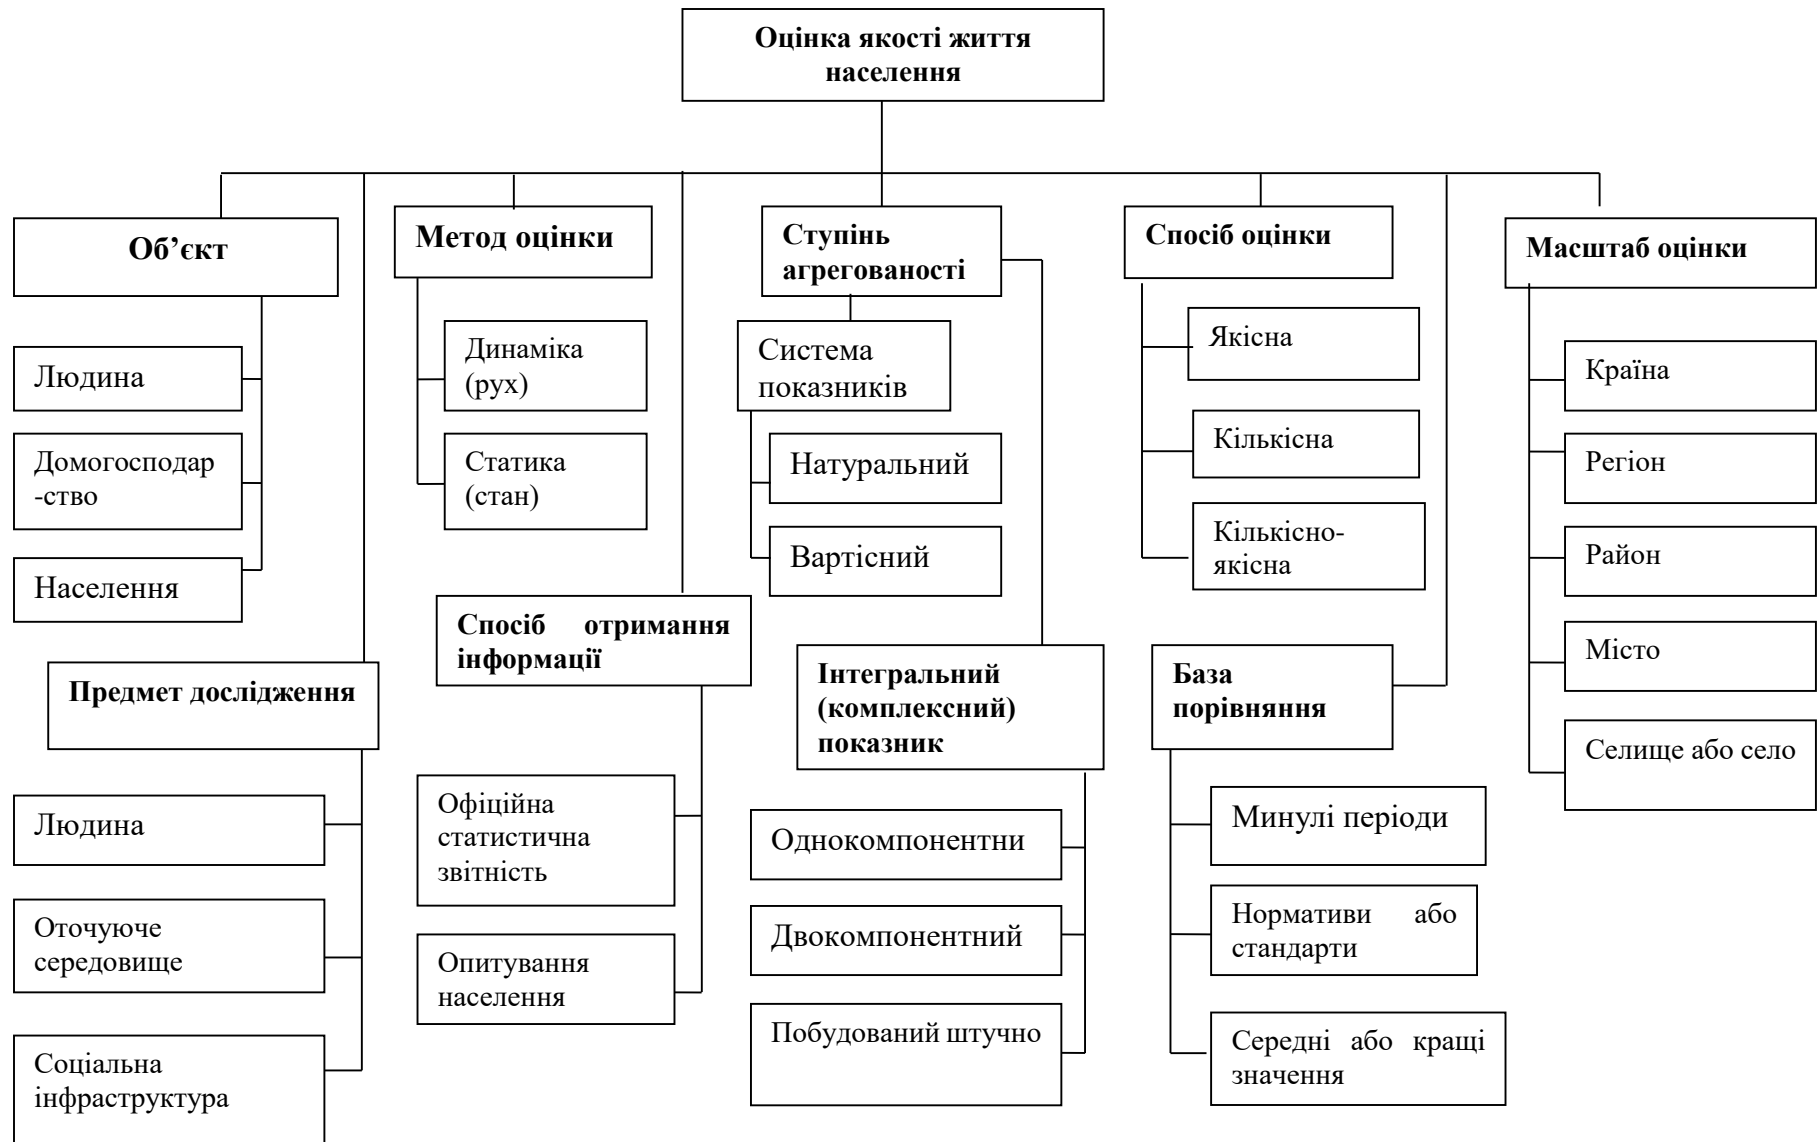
Оцінка якості життя населення

Об’єкт

Людина

Домогосподар-ство

Населення

Предмет дослідження

Людина

Оточуюче середовище

Соціальна інфраструктура

Метод оцінки

Динаміка (рух)

Статика (стан)

Спосіб отримання інформації

Офіційна статистична звітність

Опитування населення

Ступінь агрегованості

Система показників

Натуральний

Вартісний

Інтегральний (комплексний) показник

Однокомпонентни

Двокомпонентний

Побудований штучно

Спосіб оцінки

Якісна

Кількісна

Кількісно-якісна

База порівняння

Минулі періоди

Нормативи або стандарти

Середні або кращі значення

Масштаб оцінки

Країна

Регіон

Район

Місто

Селище або село